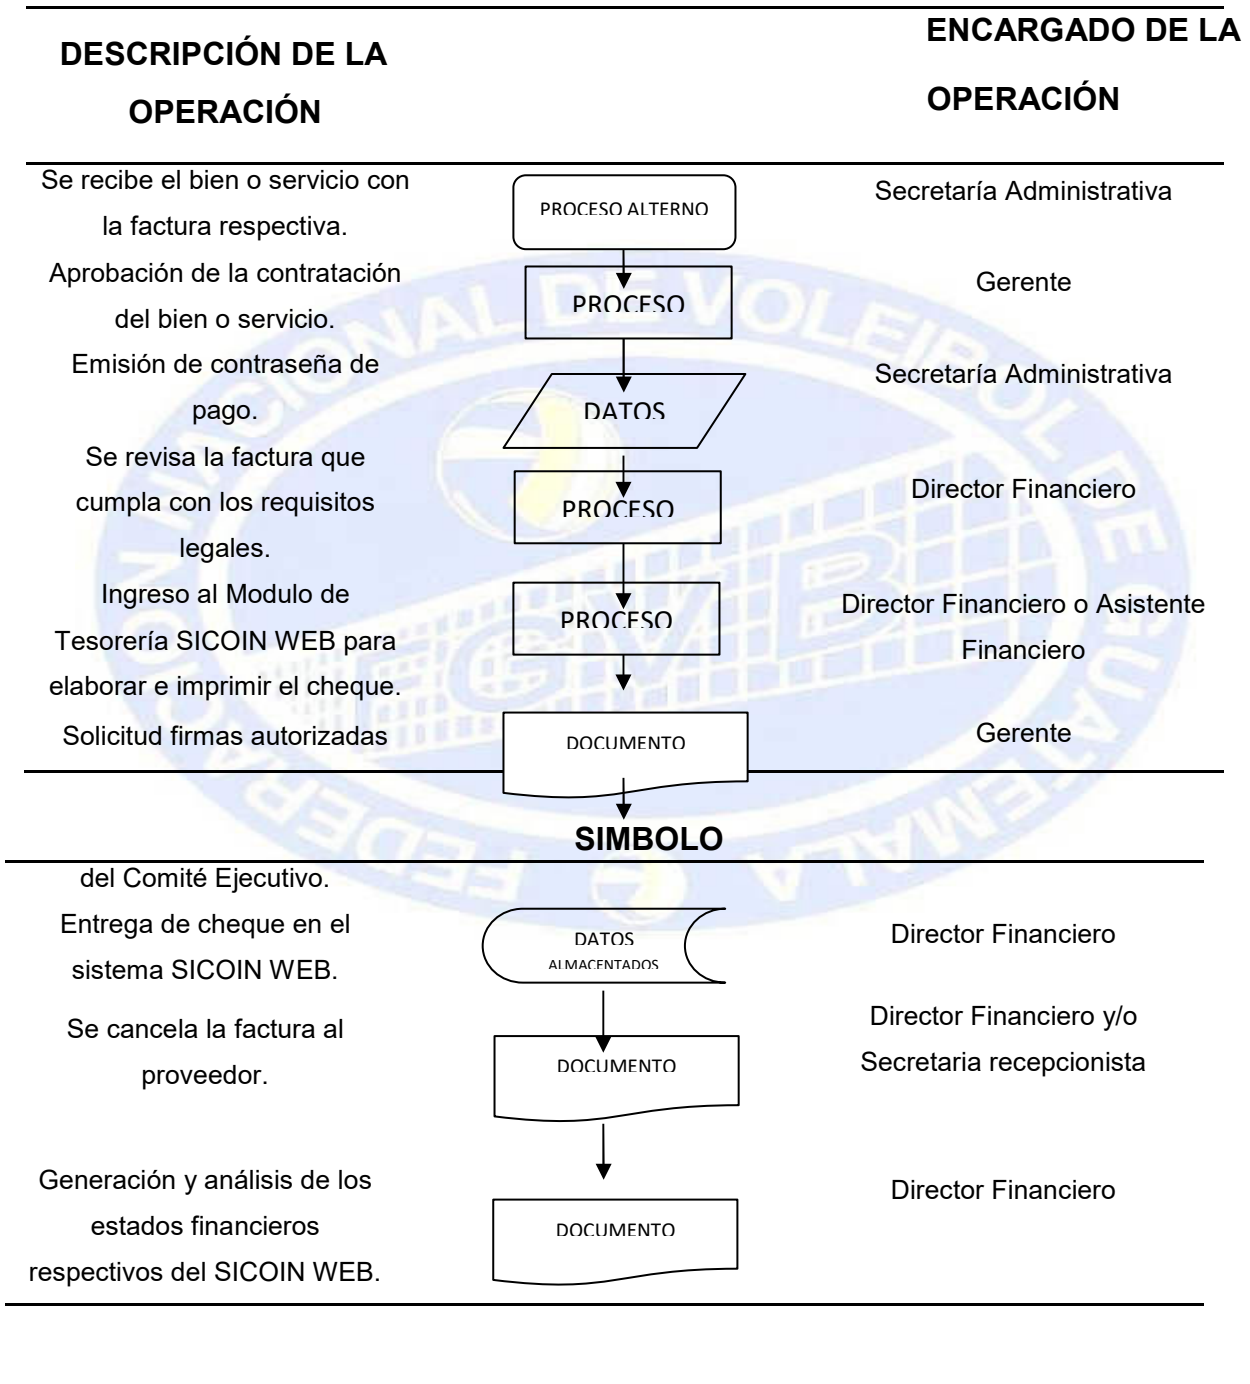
| DESCRIPCIÓN DE LA OPERACIÓN | | ENCARGADO DE LA OPERACIÓN |
|---|---|---|
| Se recibe el bien o servicio con la factura respectiva. | PROCESO ALTERNO | Secretaría Administrativa |
| Aprobación de la contratación del bien o servicio. | PROCESO | Gerente |
| Emisión de contraseña de pago. | DATOS | Secretaría Administrativa |
| Se revisa la factura que cumpla con los requisitos legales. | PROCESO | Director Financiero |
| Ingreso al Modulo de Tesorería SICOIN WEB para elaborar e imprimir el cheque. | PROCESO | Director Financiero o Asistente Financiero |
| Solicitud firmas autorizadas | DOCUMENTO | Gerente |

SIMBOLO

| | | |
|---|---|---|
| del Comité Ejecutivo. | | |
| Entrega de cheque en el sistema SICOIN WEB. | DATOS ALMACENTADOS | Director Financiero |
| Se cancela la factura al proveedor. | DOCUMENTO | Director Financiero y/o Secretaria recepcionista |
| Generación y análisis de los estados financieros respectivos del SICOIN WEB. | DOCUMENTO | Director Financiero |